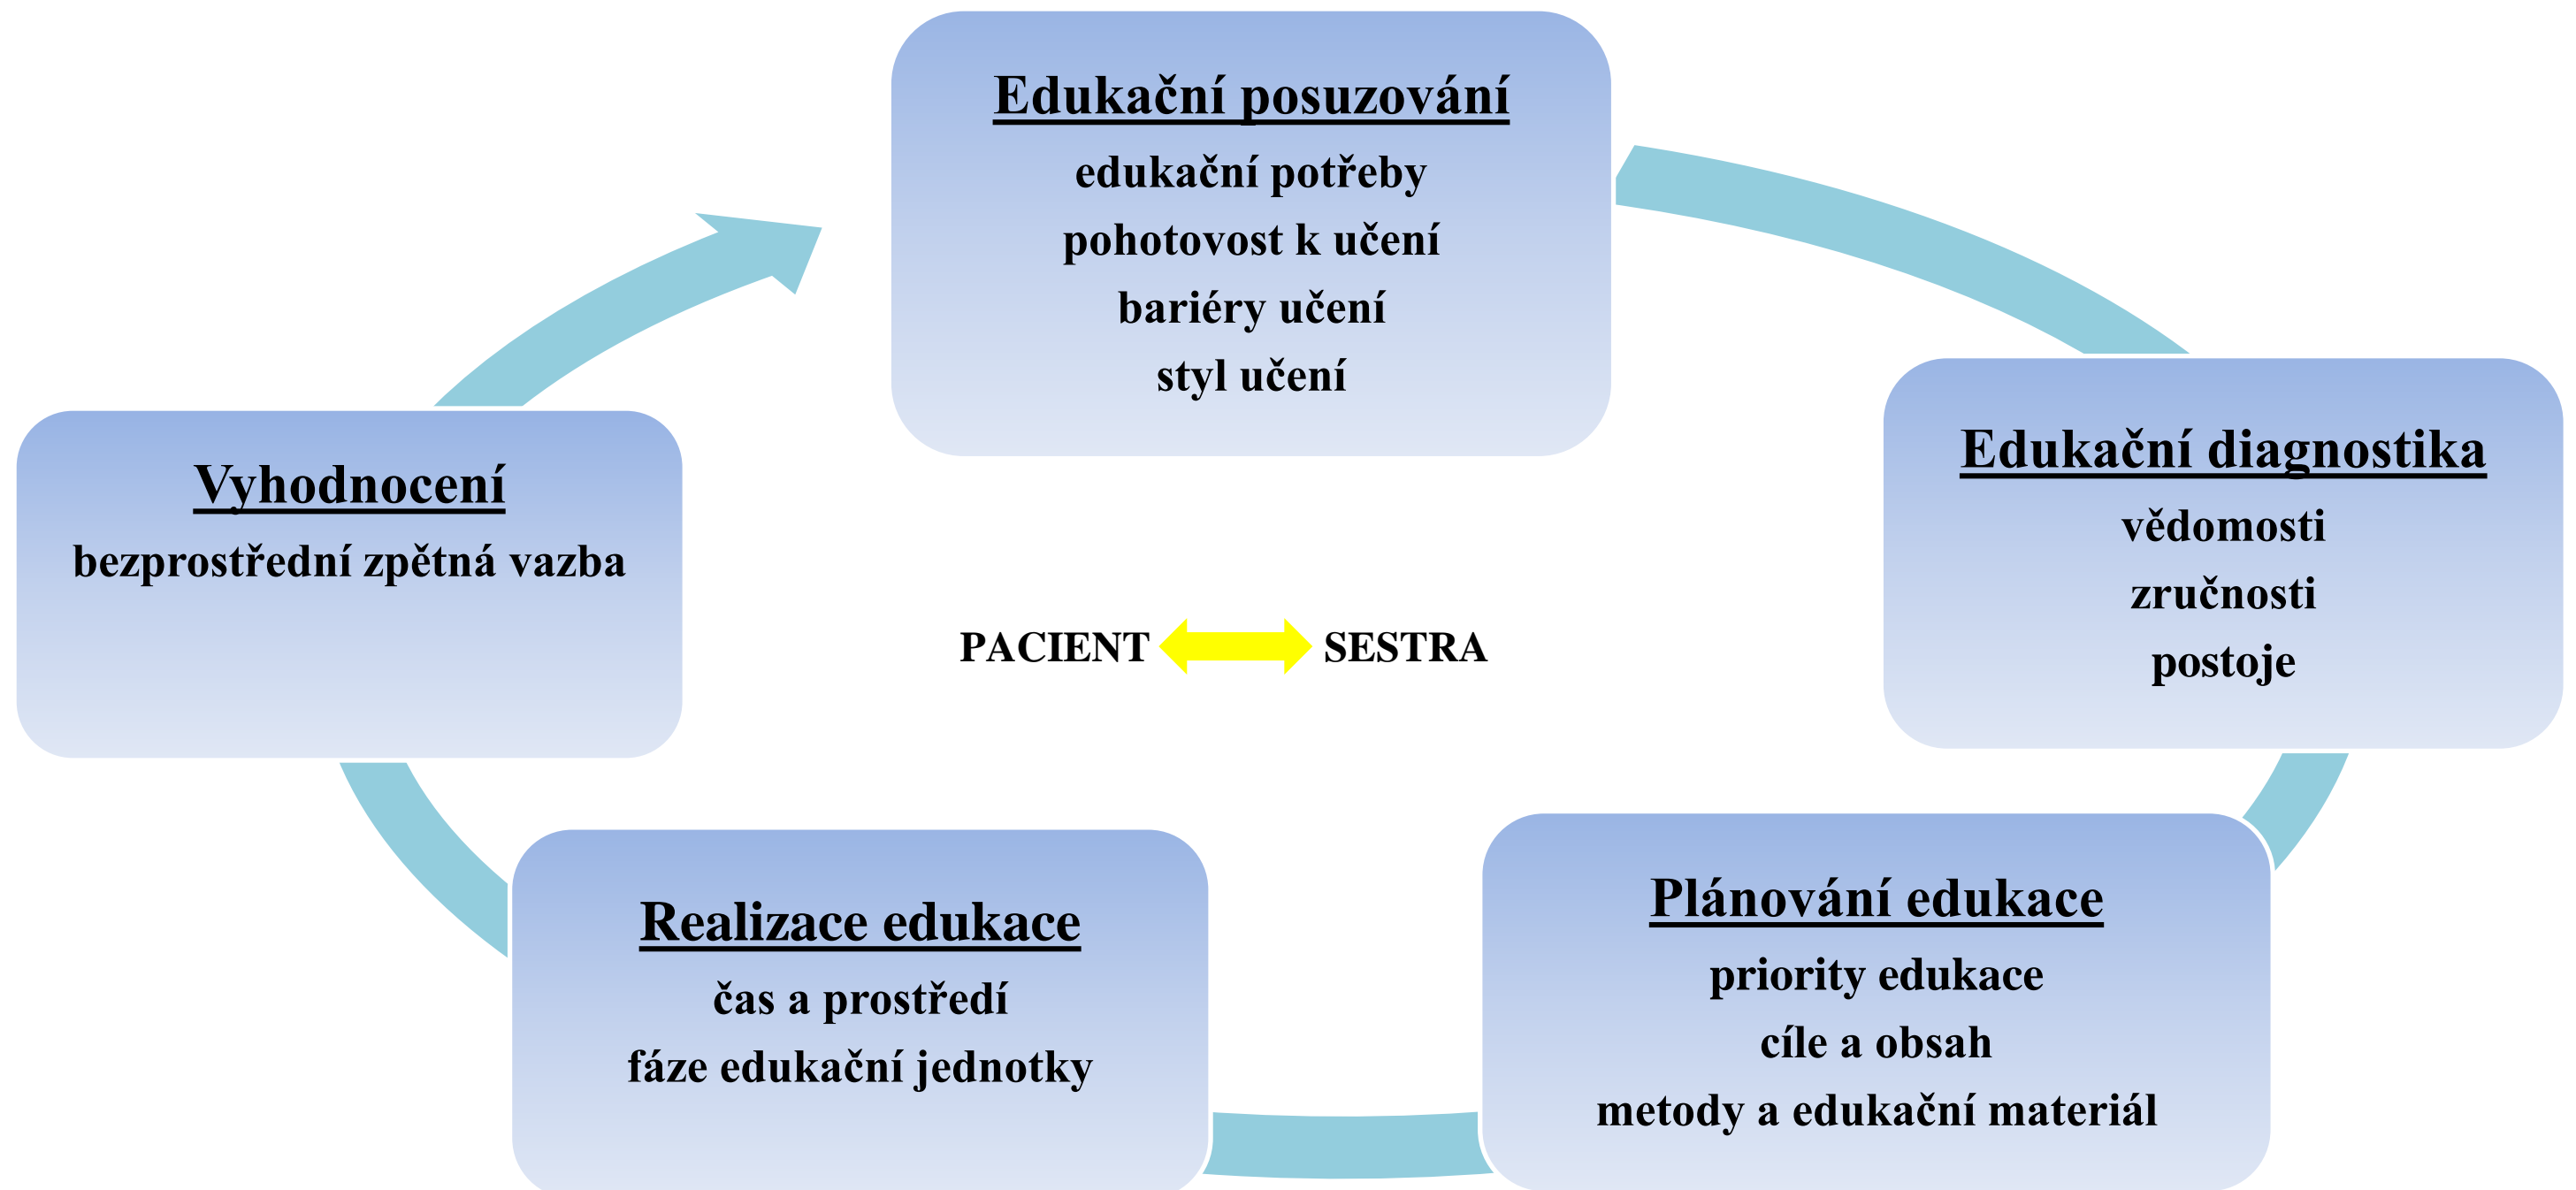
Edukační posuzování
edukační potřeby
pohotovost k učení
bariéry učení
styl učení

Edukační diagnostika
vědomosti
zručnosti
postoje

Plánování edukace
priority edukace
cíle a obsah
metody a edukační materiál

Realizace edukace
čas a prostředí
fáze edukační jednotky

Vyhodnocení
bezprostřední zpětná vazba

PACIENT SESTRA